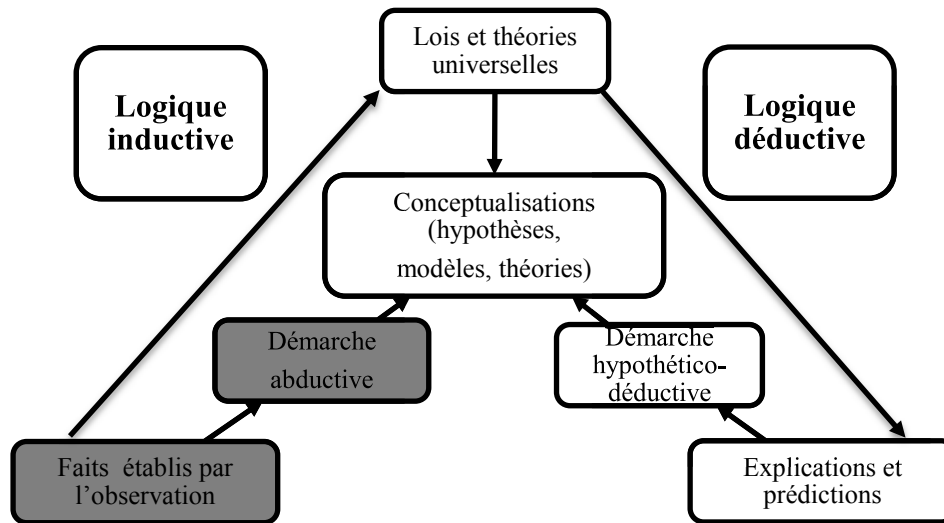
Lois et théories universelles

Logique inductive

Logique déductive

Conceptualisations (hypothèses, modèles, théories)

Démarche abductive

Démarche hypothético-déductive

Faits établis par l'observation

Explications et prédictions